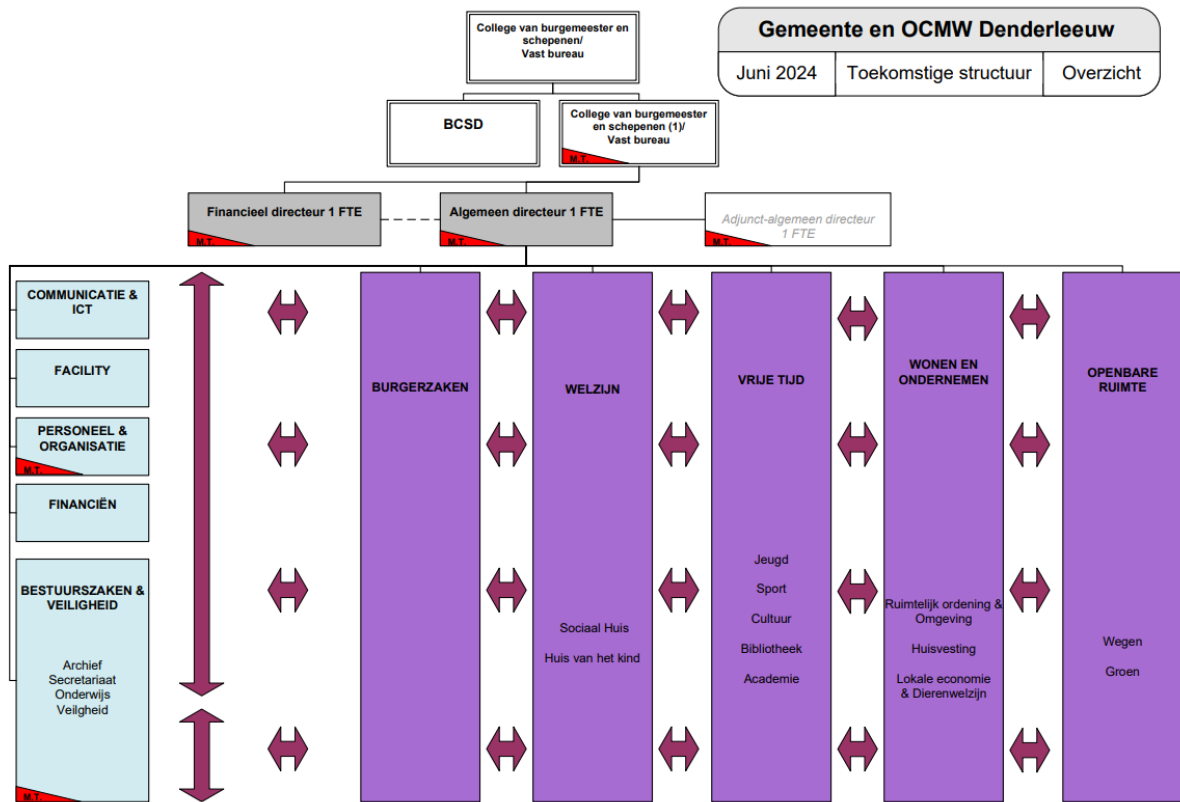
Gemeente en OCMW Denderleeuw

| Juni 2024 | Toekomstige structuur | Overzicht |
|---|---|---|

College van burgemeester en schepenen/ Vast bureau

BCSD

College van burgemeester en schepenen (1)/ Vast bureau

M.T.

Financieel directeur 1 FTE

M.T.

Algemeen directeur 1 FTE

M.T.

Adjunct-algemeen directeur 1 FTE

M.T.

COMMUNICATIE & ICT

FACILITY

PERSONEEL & ORGANISATIE

M.T.

FINANCIËN

BESTUURSZAKEN & VEILIGHEID

Archief
Secretariaat
Onderwijs
Veiligheid

M.T.

BURGERZAKEN

WELZIJN

Sociaal Huis

Huis van het kind

VRIJE TIJD

Jeugd

Sport

Cultuur

Bibliotheek

Academie

WONEN EN ONDERNEMEN

Ruimtelijk ordening & Omgeving

Huisvesting

Lokale economie & Dierenwelzijn

OPENBARE RUIMTE

Wegen

Groen